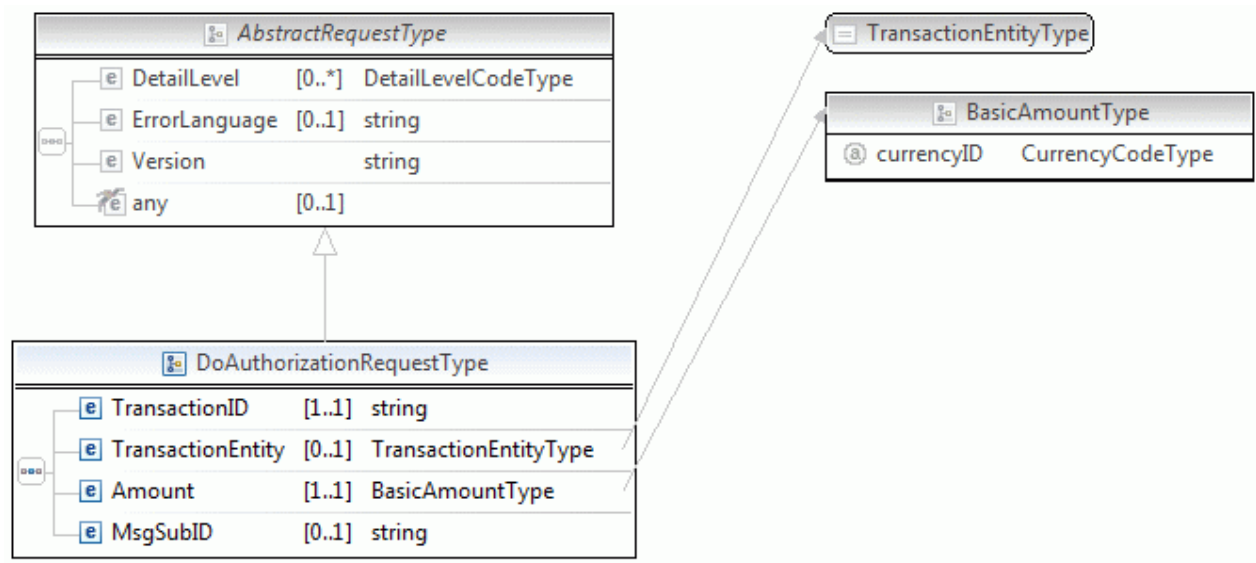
AbstractRequestType

| | | |
|---|---|---|
| e DetailLevel | [0..*] | DetailLevelCodeType |
| e ErrorLanguage | [0..1] | string |
| e Version | | string |
| e any | [0..1] | |

TransactionEntityType

BasicAmountType

| | |
|---|---|
| a currencyID | CurrencyCodeType |

DoAuthorizationRequestType

| | | |
|---|---|---|
| e TransactionID | [1..1] | string |
| e TransactionEntity | [0..1] | TransactionEntityType |
| e Amount | [1..1] | BasicAmountType |
| e MsgSubID | [0..1] | string |